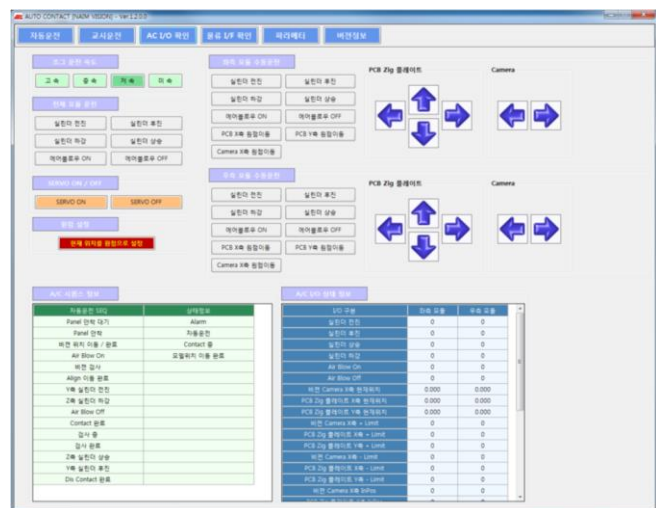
AUTO CONTACT [NAIM VISION] - Ver.1.2.0.0

자동운전 | 교시운전 | AC I/O 확인 | 물류 I/F 확인 | 파라메터 | 버전정보

조그 운전 속도
고 속 | 중 속 | 저 속 | 미 속

전체 모듈 운전
실린더 전진 | 실린더 후진
실린더 하강 | 실린더 상승
에어블로우 ON | 에어블로우 OFF

SERVO ON / OFF
SERVO ON | SERVO OFF

원점 설정
현재 위치를 원점으로 설정

좌측 모듈 수동운전
실린더 전진 | 실린더 후진
실린더 하강 | 실린더 상승
에어블로우 ON | 에어블로우 OFF
PCB X축 원점이동 | PCB Y축 원점이동
Camera X축 원점이동

PCB Zig 플레이트

Camera

우측 모듈 수동운전
실린더 전진 | 실린더 후진
실린더 하강 | 실린더 상승
에어블로우 ON | 에어블로우 OFF
PCB X축 원점이동 | PCB Y축 원점이동
Camera X축 원점이동

PCB Zig 플레이트

Camera

A/C 시퀀스 정보

| 자동운전 SEQ | 상태정보 |
|---|---|
| Panel 안착 대기 | Alarm |
| Panel 안착 | 자동운전 |
| 비전 위치 이동 / 완료 | Contact 중 |
| Air Blow On | 포발위치 이동 완료 |
| 비전 검사 | |
| Align 이동 완료 | |
| Y축 실린더 전진 | |
| Z축 실린더 하강 | |
| Air Blow Off | |
| Contact 완료 | |
| 검사 중 | |
| 검사 완료 | |
| Z축 실린더 상승 | |
| Y축 실린더 후진 | |
| Dis Contact 완료 | |

A/C I/O 상태 정보

| I/O 구분 | 좌측 모듈 | 우측 모듈 |
|---|---|---|
| 실린더 전진 | 0 | 0 |
| 실린더 후진 | 0 | 0 |
| 실린더 상승 | 0 | 0 |
| 실린더 하강 | 0 | 0 |
| Air Blow On | 0 | 0 |
| Air Blow Off | 0 | 0 |
| 비전 Camera X축 현재위치 | 0.000 | 0.000 |
| PCB Zig 플레이트 X축 현재위치 | 0.000 | 0.000 |
| PCB Zig 플레이트 Y축 현재위치 | 0.000 | 0.000 |
| 비전 Camera X축 + Limit | 0 | 0 |
| PCB Zig 플레이트 X축 + Limit | 0 | 0 |
| PCB Zig 플레이트 Y축 + Limit | 0 | 0 |
| 비전 Camera X축 - Limit | 0 | 0 |
| PCB Zig 플레이트 X축 - Limit | 0 | 0 |
| PCB Zig 플레이트 Y축 - Limit | 0 | 0 |
| 비전 Camera X축 InPos | 0 | 0 |